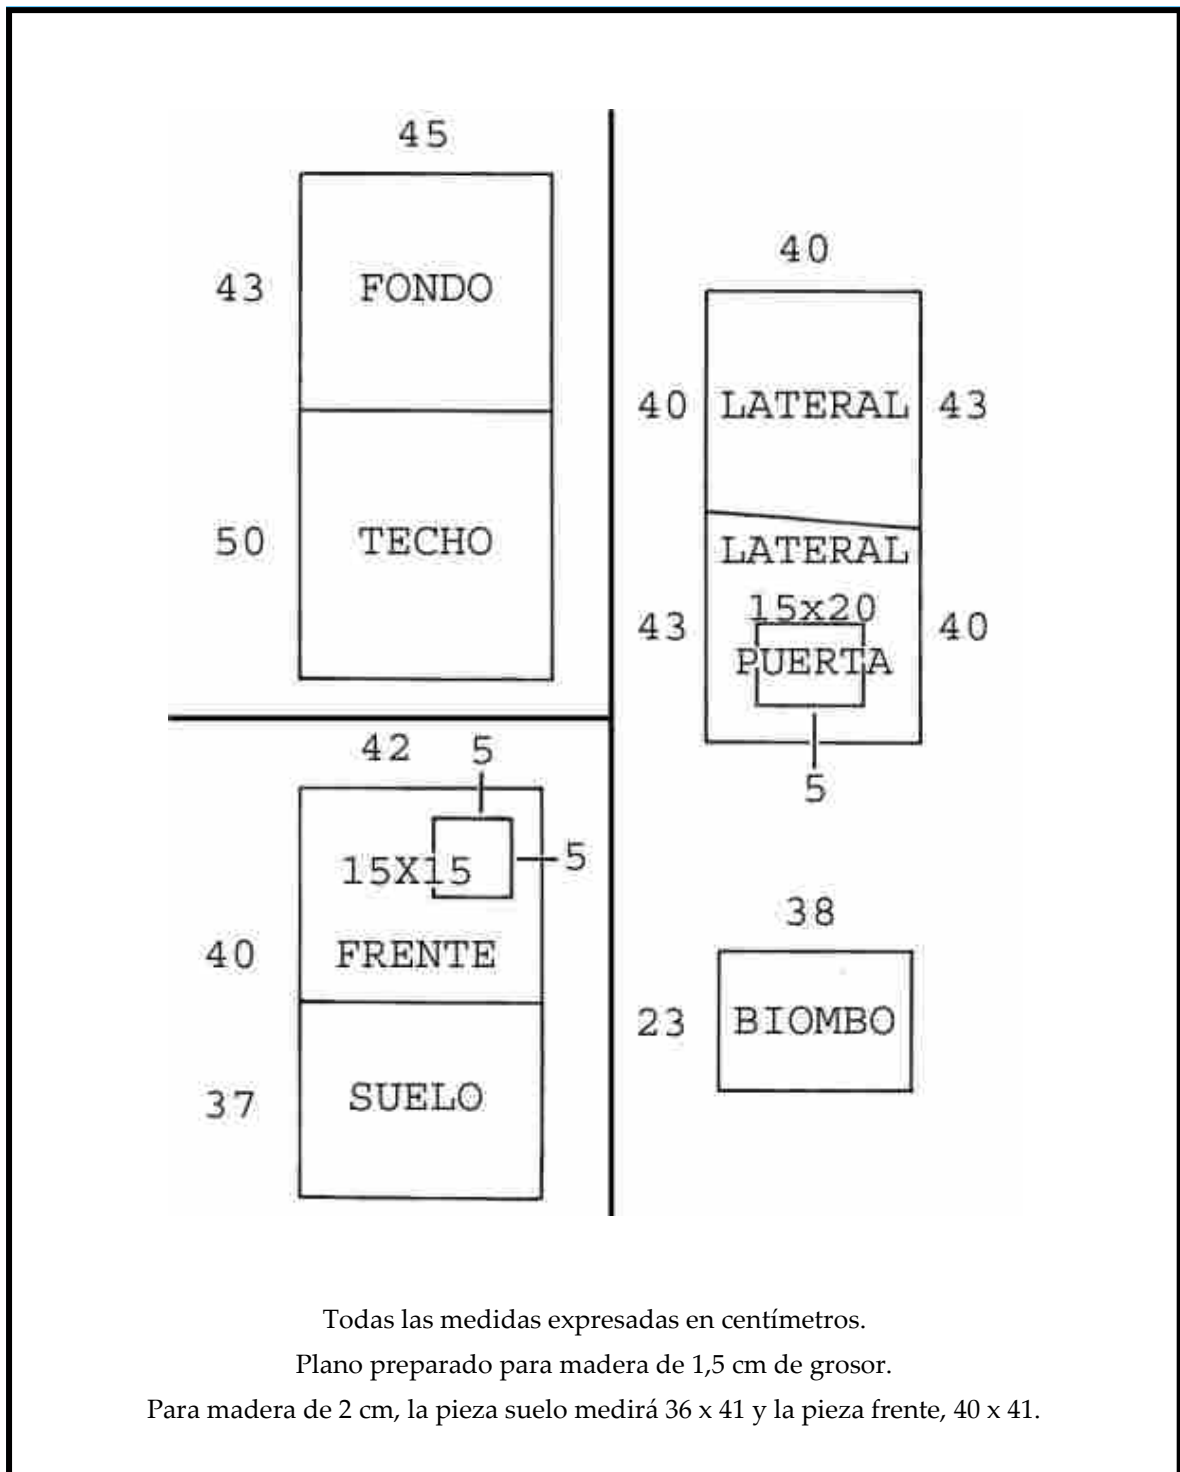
45

43 FONDO

50 TECHO

40

40 LATERAL 43

LATERAL

43 15x20 40
PUERTA

5

42 5

15X15 5

40 FRENTE

37 SUELO

38

23 BIOMBO

Todas las medidas expresadas en centímetros.
Plano preparado para madera de 1,5 cm de grosor.
Para madera de 2 cm, la pieza suelo medirá 36 x 41 y la pieza frente, 40 x 41.